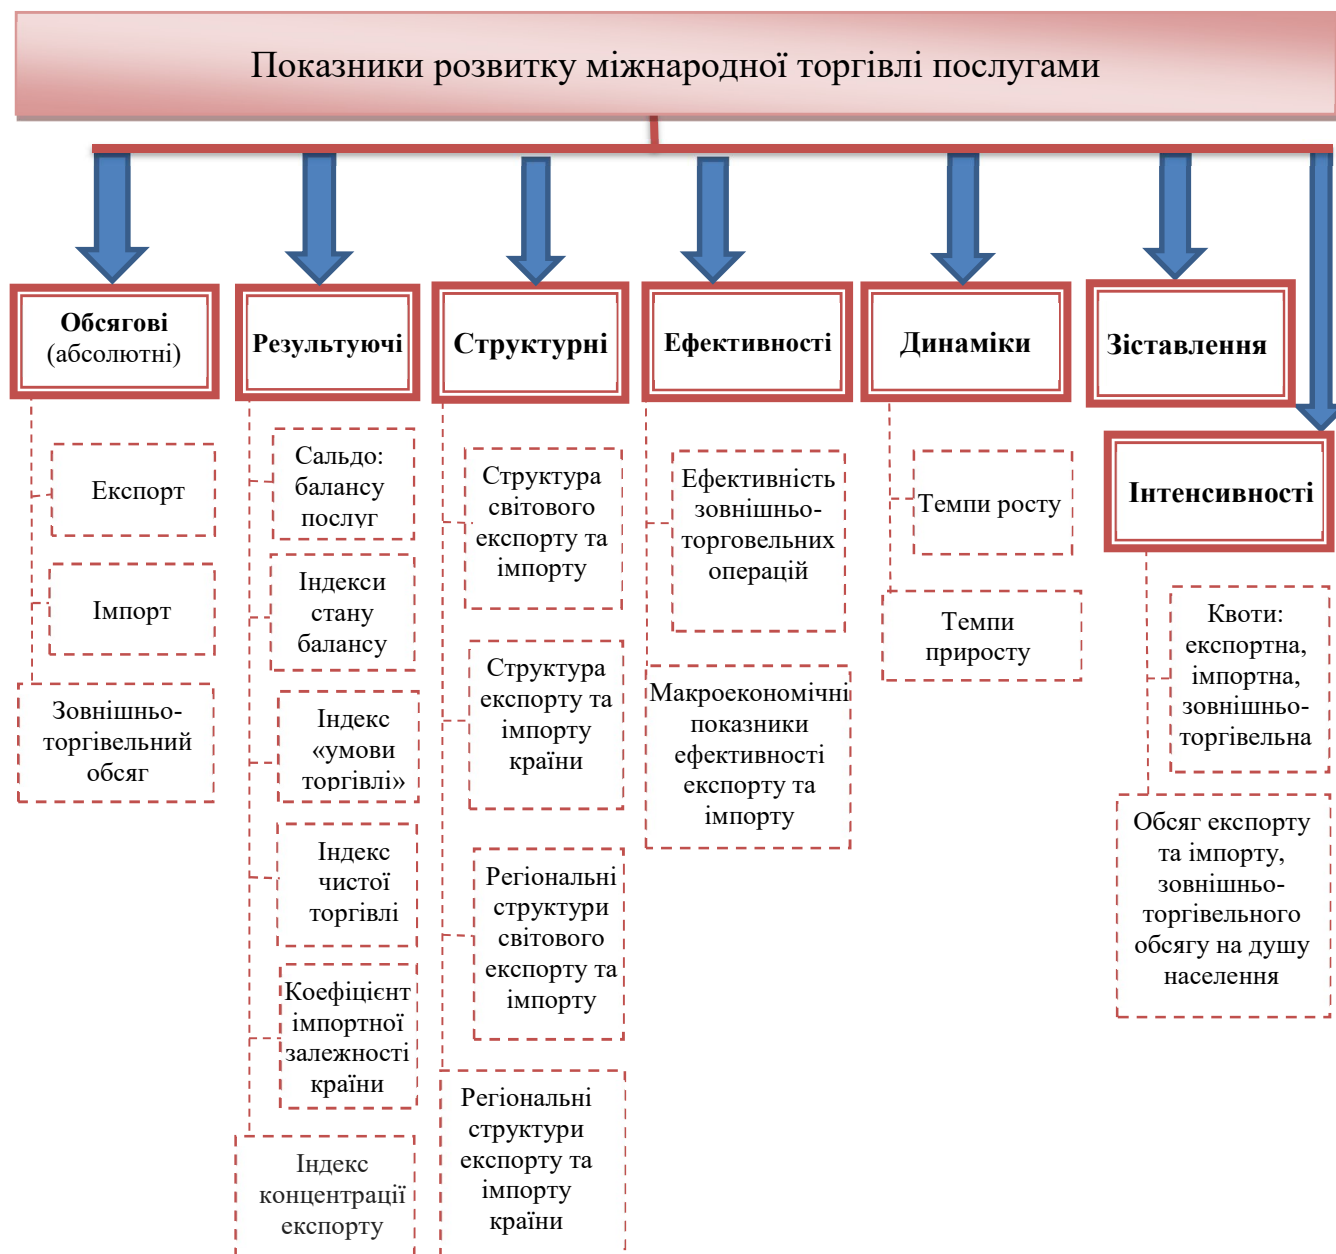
Показники розвитку міжнародної торгівлі послугами

Обсягові (абсолютні)

Експорт

Імпорт

Зовнішньоторгівельний обсяг

Результуючі

Сальдо: балансу послуг

Індекси стану балансу

Індекс «умови торгівлі»

Індекс чистої торгівлі

Коефіцієнт імпортної залежності країни

Індекс концентрації експорту

Структурні

Структура світового експорту та імпорту

Структура експорту та імпорту країни

Регіональні структури світового експорту та імпорту

Регіональні структури експорту та імпорту країни

Ефективності

Ефективність зовнішньоторговельних операцій

Макроекономічні показники ефективності експорту та імпорту

Динаміки

Темпи росту

Темпи приросту

Зіставлення

Інтенсивності

Квоти: експортна, імпортна, зовнішньоторгівельна

Обсяг експорту та імпорту, зовнішньоторгівельного обсягу на душу населення